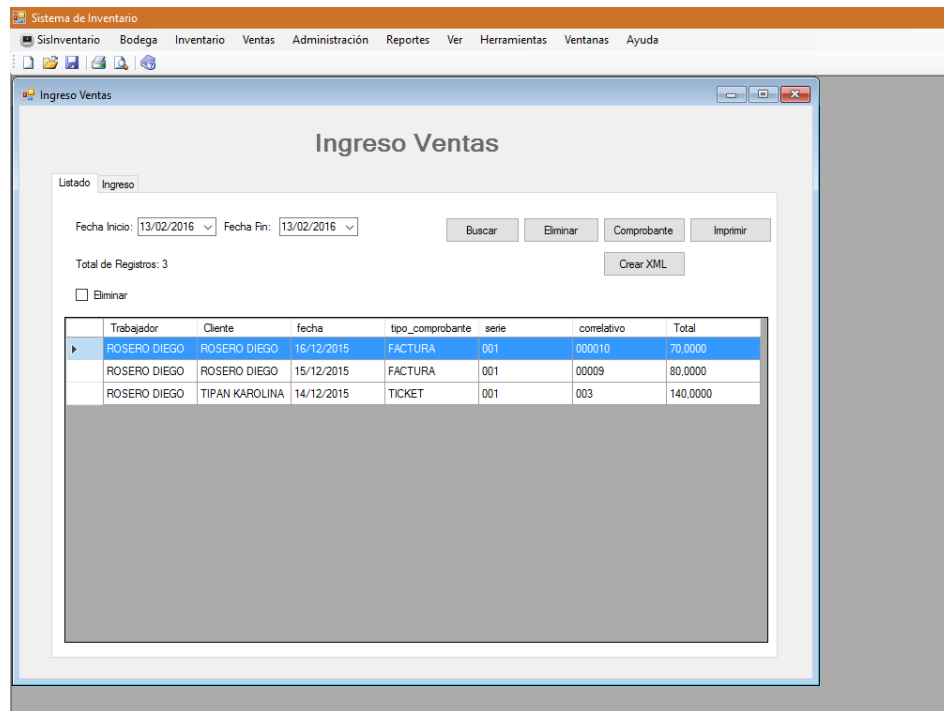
Sistema de Inventario

SisInventario Bodega Inventario Ventas Administración Reportes Ver Herramientas Ventanas Ayuda

Ingreso Ventas

Ingreso Ventas

Listado Ingreso

Fecha Inicio: 13/02/2016 Fecha Fin: 13/02/2016

Buscar Eliminar Comprobante Imprimir

Crear XML

Total de Registros: 3

Eliminar

| Trabajador | Cliente | fecha | tipo_comprobante | serie | correlativo | Total |
|---|---|---|---|---|---|---|
| ROSERO DIEGO | ROSERO DIEGO | 16/12/2015 | FACTURA | 001 | 000010 | 70,0000 |
| ROSERO DIEGO | ROSERO DIEGO | 15/12/2015 | FACTURA | 001 | 00009 | 80,0000 |
| ROSERO DIEGO | TIPAN KAROLINA | 14/12/2015 | TICKET | 001 | 003 | 140,0000 |